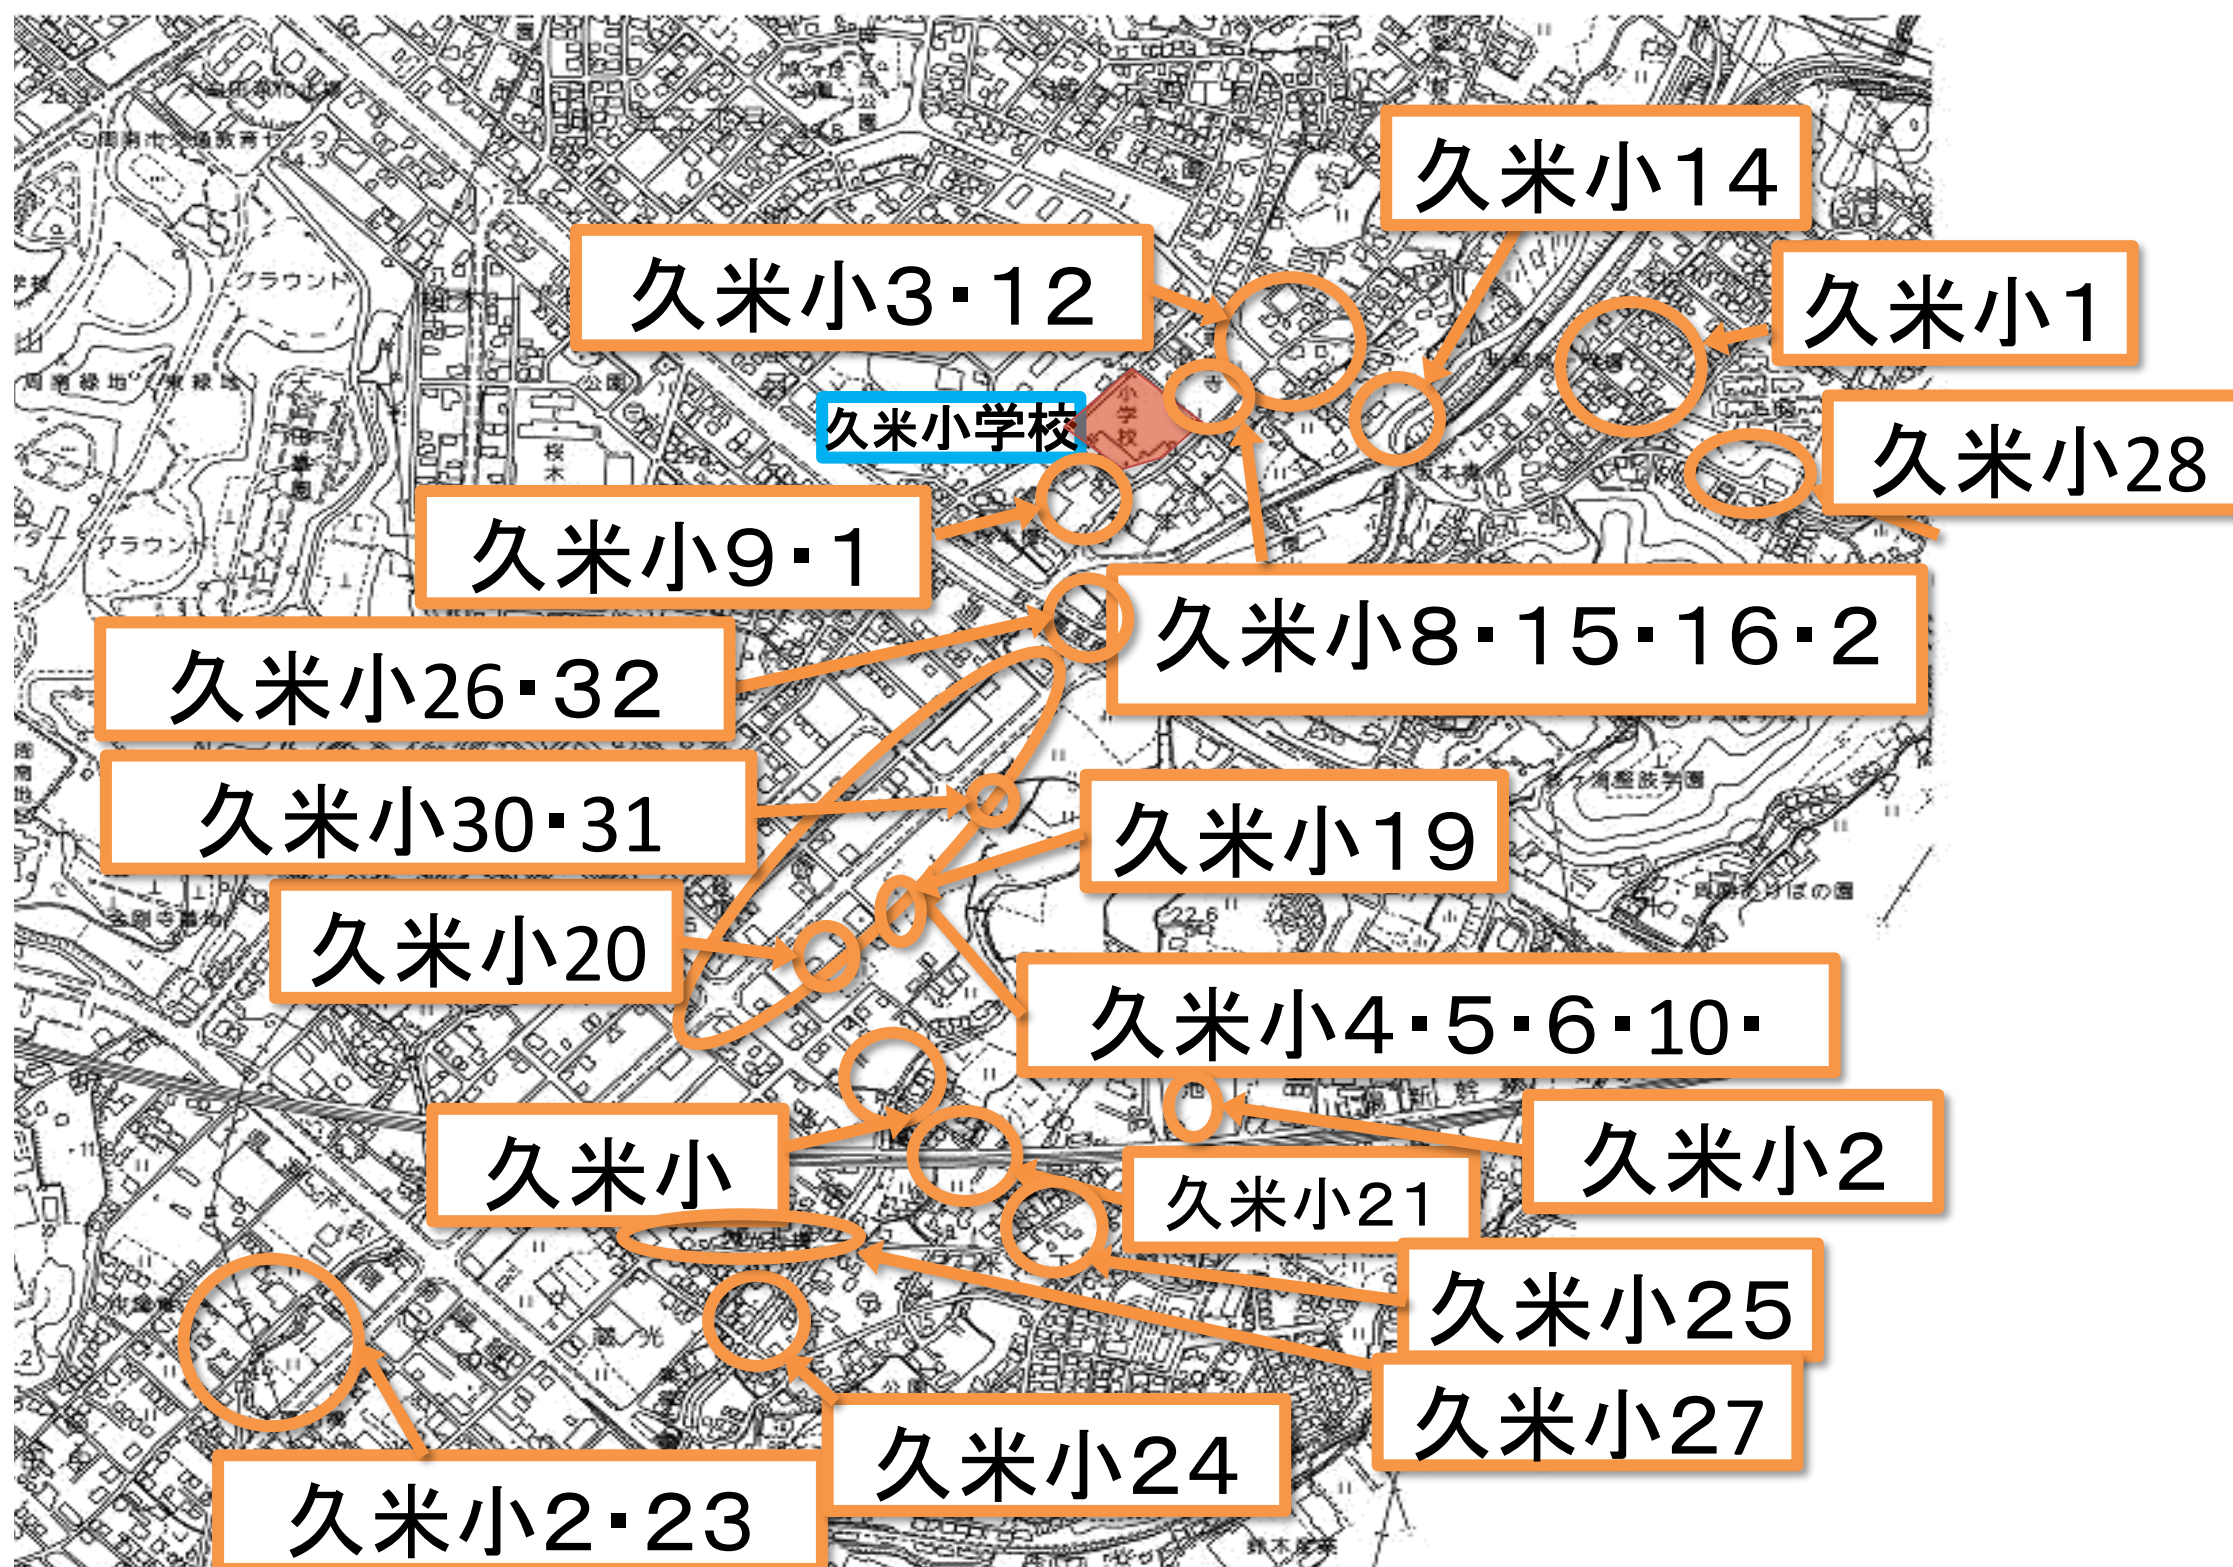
久米小14

久米小3・12

久米小1

久米小学校

久米小28

久米小9・1

久米小8・15・16・2

久米小26・32

久米小30・31

久米小19

久米小20

久米小4・5・6・10・

久米小

久米小2

久米小21

久米小25

久米小27

久米小24

久米小2・23